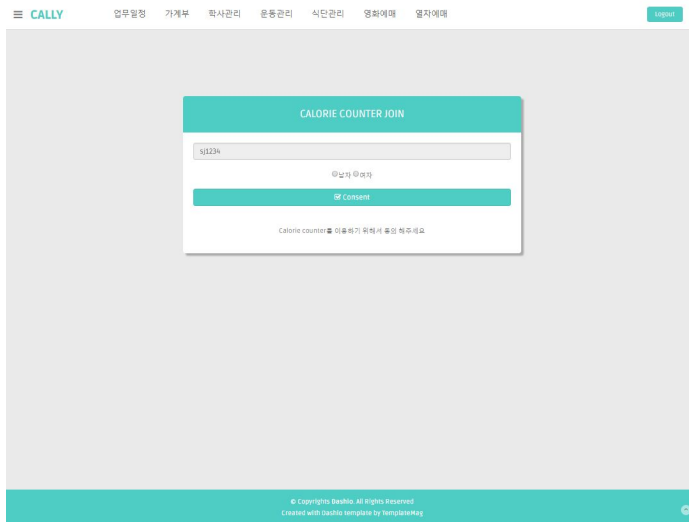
CALLY 업무일정 가계부 학사관리 운동관리 식단관리 영화예매 열차예매 Logout

CALORIE COUNTER JOIN

sj1234

남자 여자

Consent

Calorie counter를 이용하기 위해서 동의 해주세요

© Copyrights Dashio. All Rights Reserved
Created with Dashio template by TemplateMag